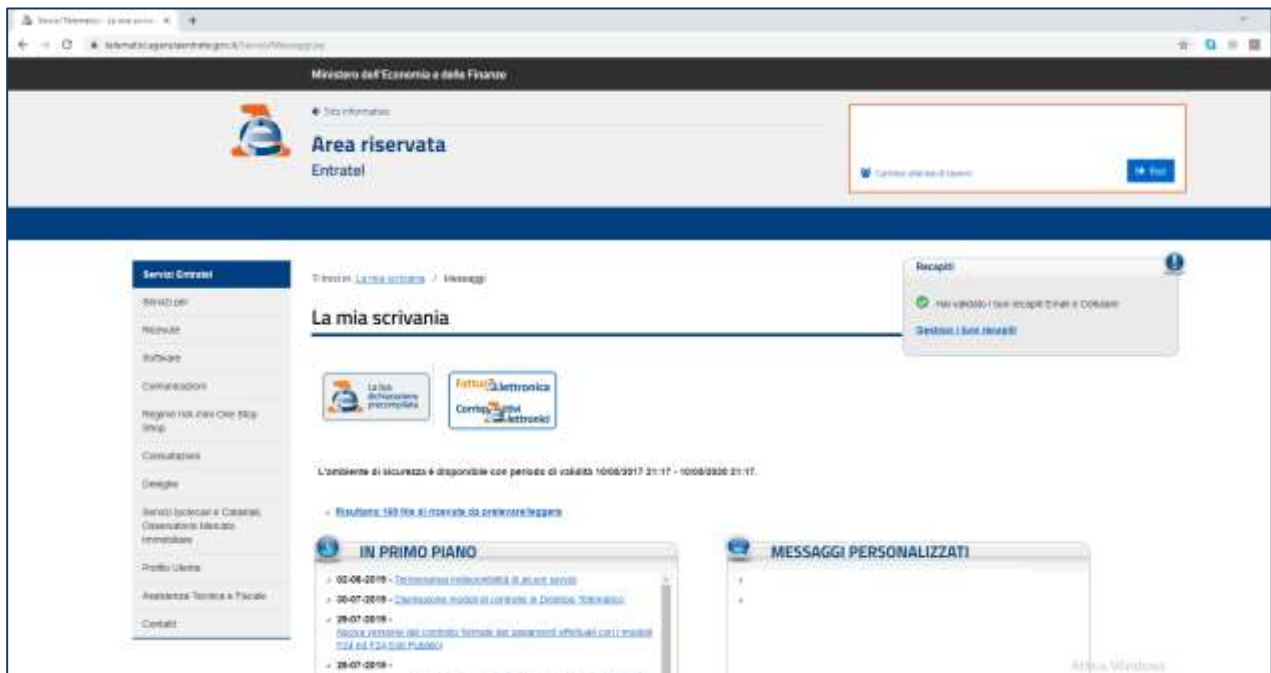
Servizi Telematici - La mia scriva ×

telematici.agenziaentrate.gov.it/Servizi/Messaggi.jsp

Ministero dell'Economia e delle Finanze

Sito istituzionale

Area riservata

Entratel

Cambia ambiente di lavoro

Esci

Servizi Entratel

Servizi per

Ricevute

Software

Comunicazioni

Registro Iva Mini One Stop Shop

Consultazioni

Deleghe

Servizi Ipotecari e Catastali, Osservatorio Mercato Immobiliare

Profilo Utente

Assistenza Tecnica e Fiscale

Contatti

Ti trovi in: La mia scrivania / Messaggi

La mia scrivania

La tua dichiarazione precompilata

Fattura Elettronica

Corrispettivi Elettronici

Recapiti

Hai validato i tuoi recapiti Email e Cellulare

Gestisci i tuoi recapiti

L'ambiente di sicurezza è disponibile con periodo di validità 10/08/2017 21:17 - 10/08/2020 21:17.

Risultano 160 file di ricevute da prelevare/leggere

IN PRIMO PIANO

02-08-2019 - Temporanea indisponibilità di alcuni servizi

30-07-2019 - Diagnostici moduli di controllo di Desktop Telematico

29-07-2019 - Nuova versione del controllo formale dei pagamenti effettuati con i modelli F24 ed F24 Enti Pubblici

26-07-2019 -

MESSAGGI PERSONALIZZATI

Attiva Windows